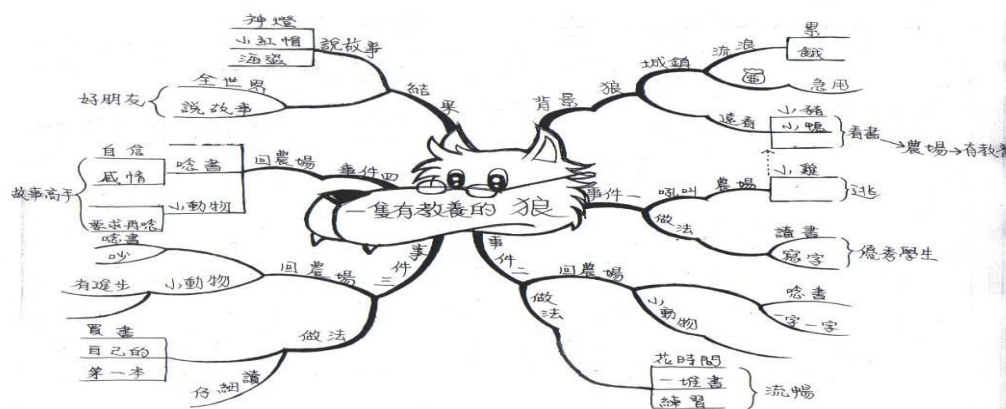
一隻有教養的 狼

結果
說故事
神燈
小紅帽
海盜
全世界
說故事
好朋友

事件四
回農場
唸書
自信
感情
小動物
要求再唸
故事高手

事件三
回農場
唸書
吵
小動物
有進步
做法
買書
自己的
第一本
仔細讀

背景 狼
城鎮
流浪
累
餓
急用
遠看
小豬
小鴨
看書
農場→有教養

事件一
吼叫
農場
小雞
逃
做法
讀書
寫字
優秀學生

事件二
回農場
小動物
唸書
一字一字
做法
花時間
一堆書
練習
流暢